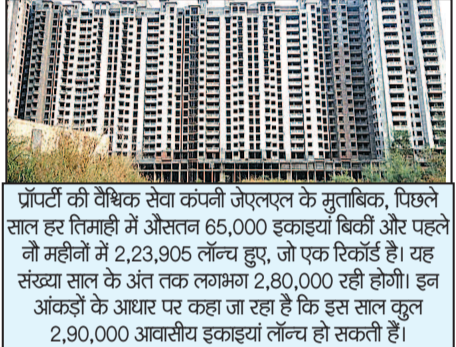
प्रॉपर्टी की वैश्विक सेवा कंपनी जेएलएल के मुताबिक, पिछले साल हर तिमाही में औसतन 65,000 इकाइयां बिकीं और पहले नौ महीनों में 2,23,905 लॉन्च हुए, जो एक रिकॉर्ड है। यह संख्या साल के अंत तक लगभग 2,80,000 रही होगी। इन आंकड़ों के आधार पर कहा जा रहा है कि इस साल कुल 2,90,000 आवासीय इकाइयां लॉन्च हो सकती हैं।